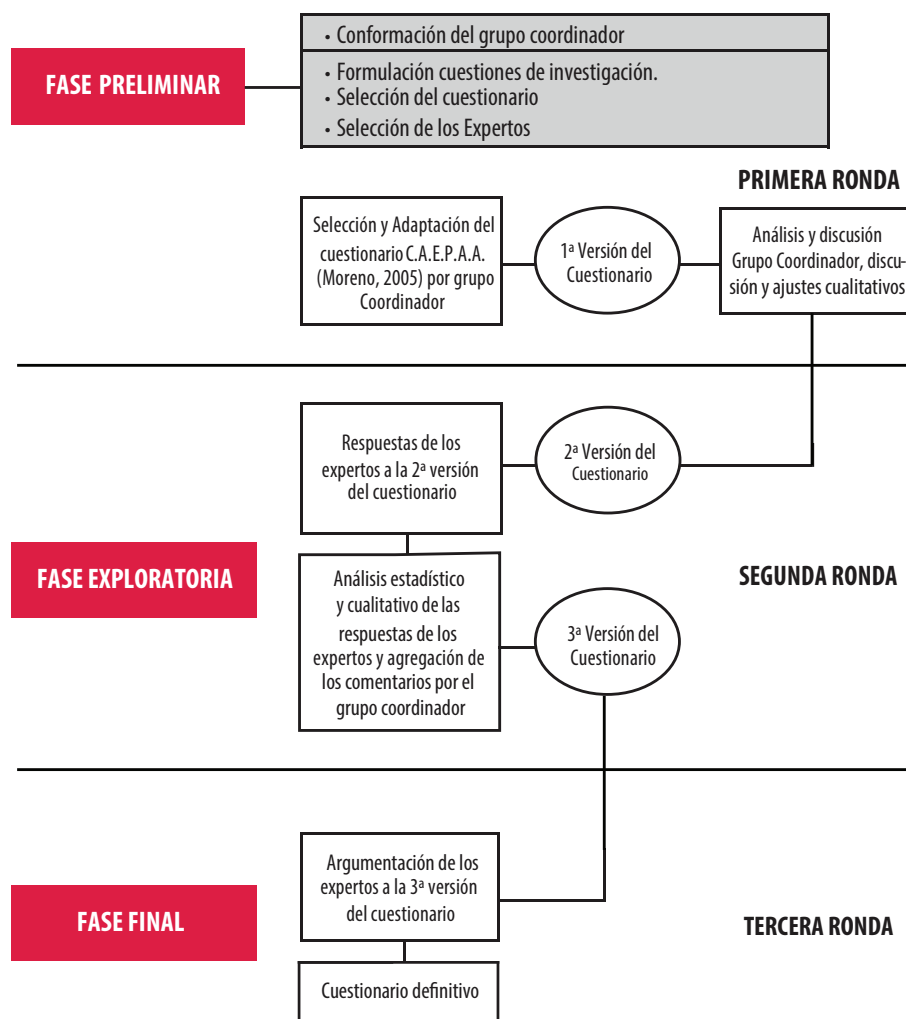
FASE PRELIMINAR

• Conformación del grupo coordinador

• Formulación cuestiones de investigación.
• Selección del cuestionario
• Selección de los Expertos

PRIMERA RONDA

Selección y Adaptación del cuestionario C.A.E.P.A.A. (Moreno, 2005) por grupo Coordinador

1ª Versión del Cuestionario

Análisis y discusión Grupo Coordinador, discusión y ajustes cualitativos

Respuestas de los expertos a la 2ª versión del cuestionario

2ª Versión del Cuestionario

FASE EXPLORATORIA

Análisis estadístico y cualitativo de las respuestas de los expertos y agregación de los comentarios por el grupo coordinador

3ª Versión del Cuestionario

SEGUNDA RONDA

Argumentación de los expertos a la 3ª versión del cuestionario

FASE FINAL

TERCERA RONDA

Cuestionario definitivo